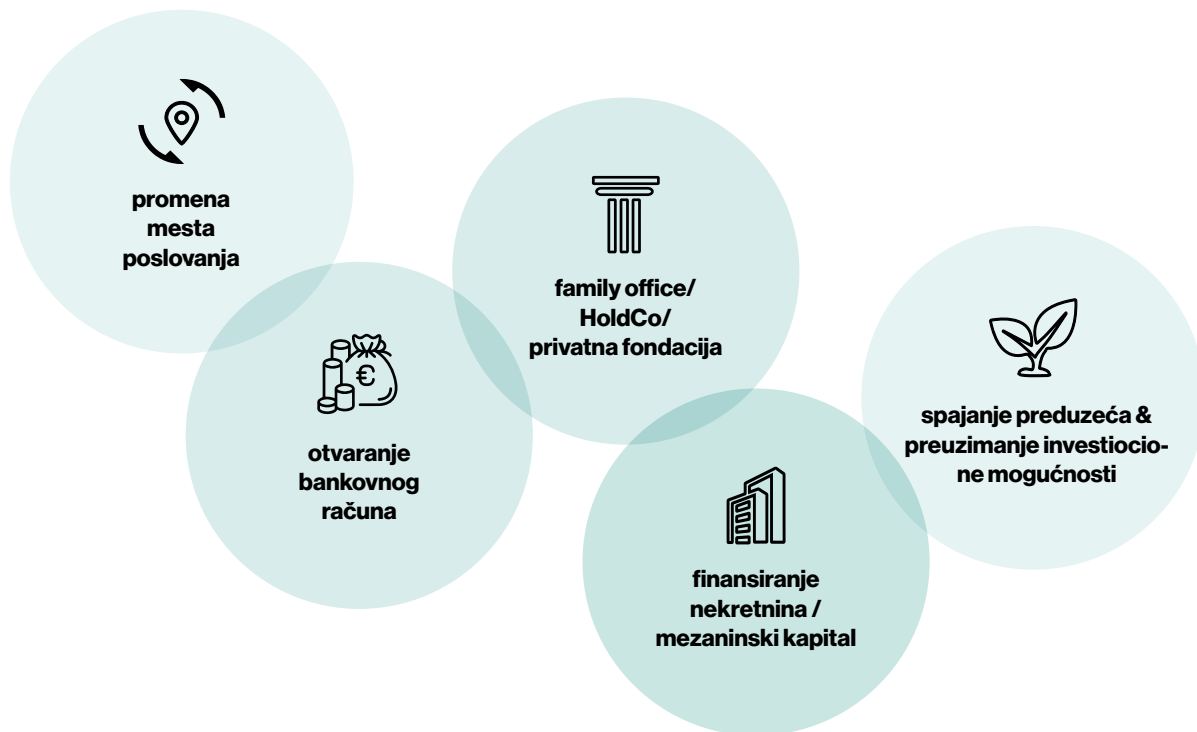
promena mesta poslovanja

otvaranje bankovnog računa

family office/ HoldCo/ privatna fondacija

finansiranje nekretnina / mezaninski kapital

spajanje preduzeća & preuzimanje investiocione mogućnosti